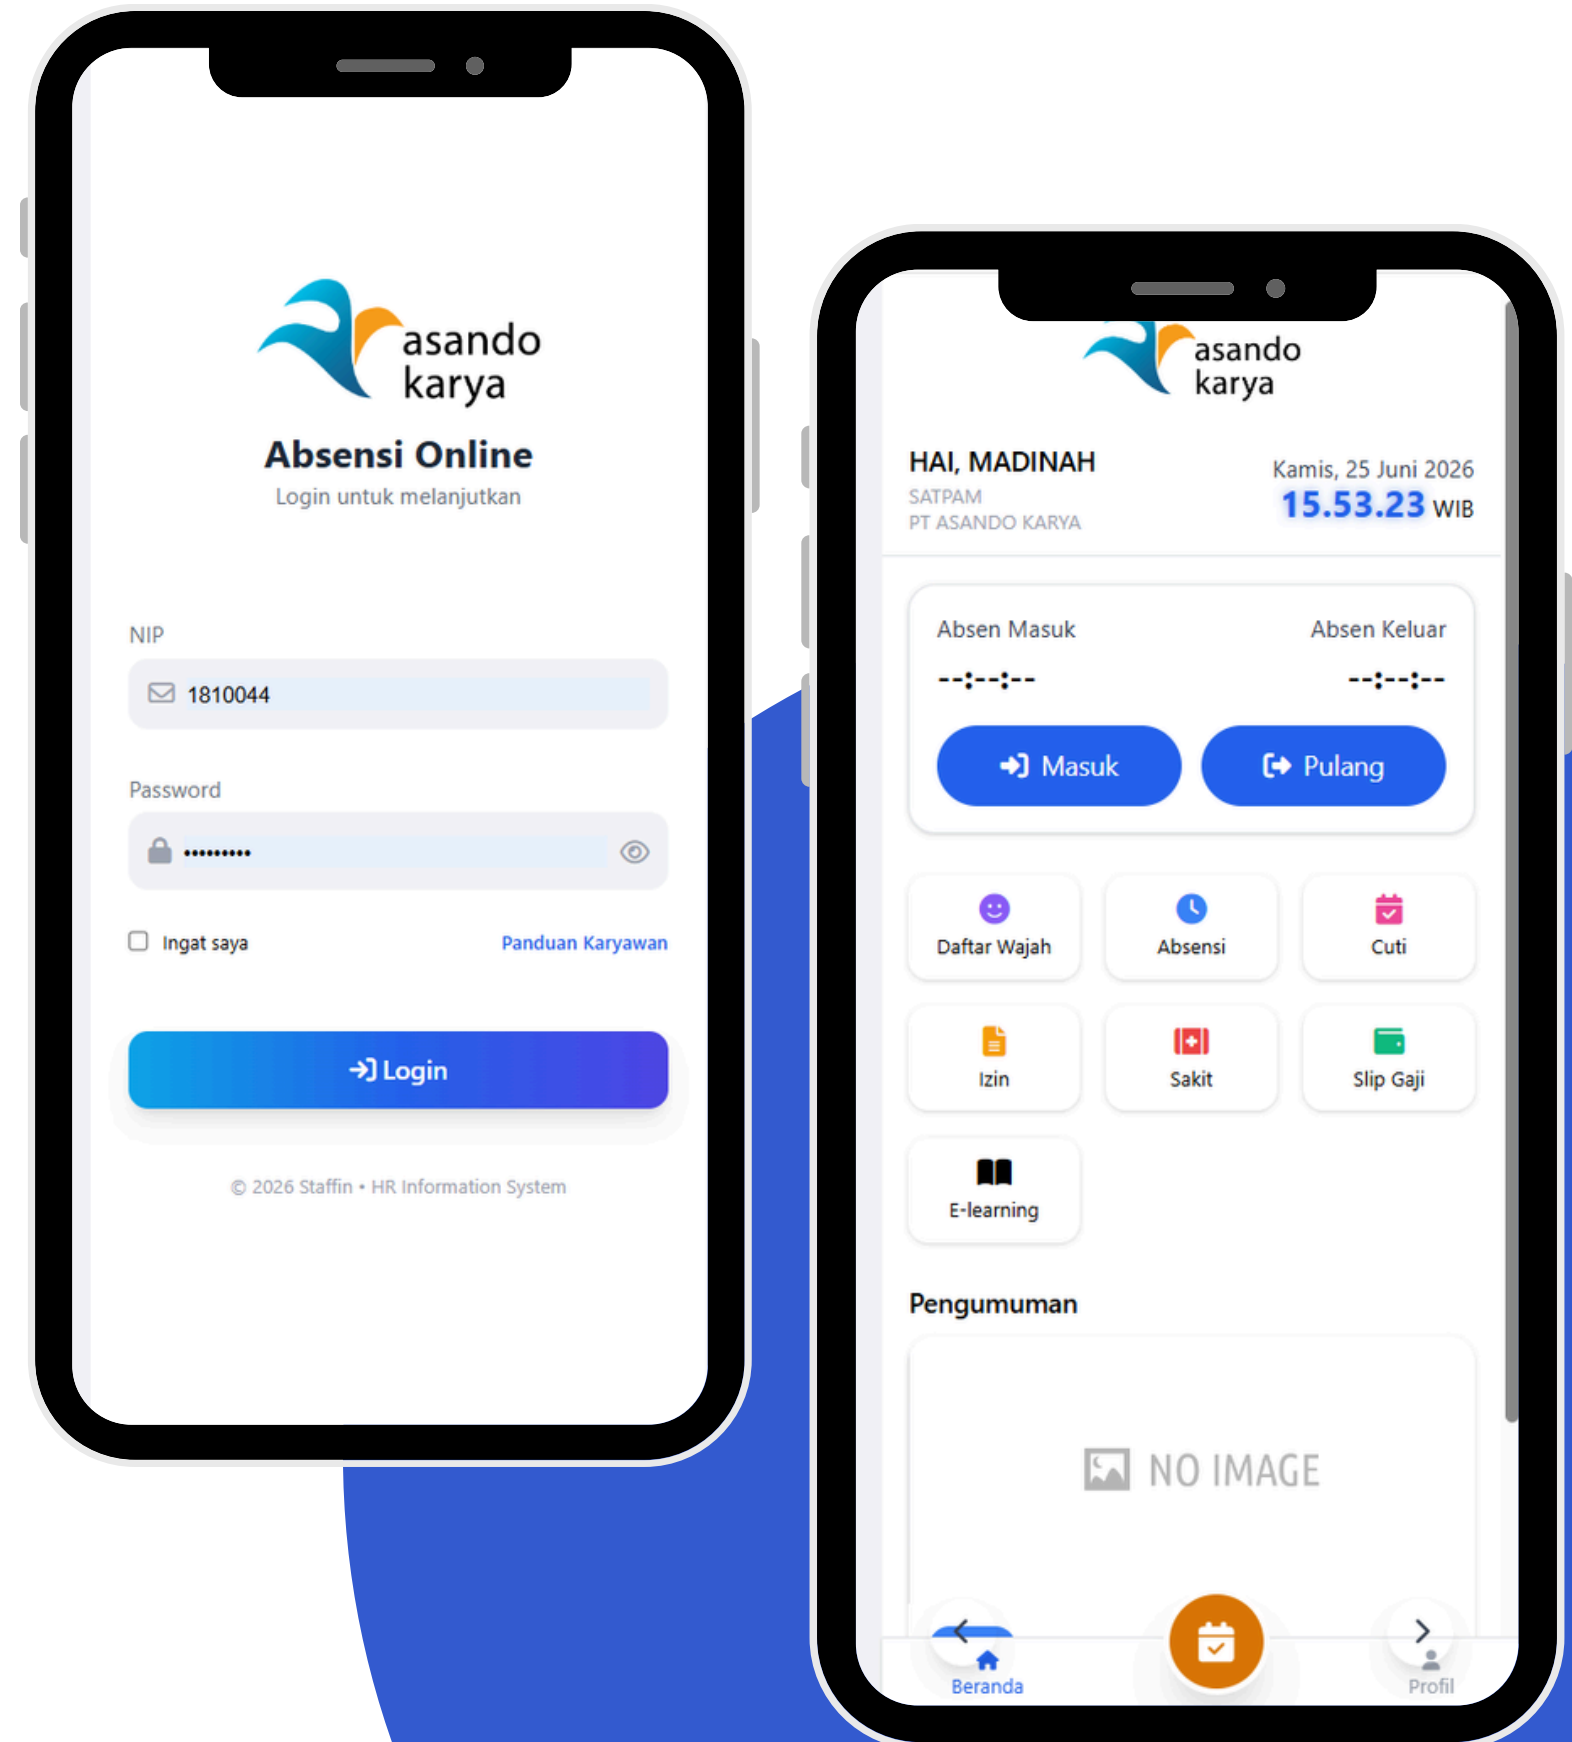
asando karya

Absensi Online

Login untuk melanjutkan

NIP

1810044

Password

•••••••••

Ingat saya

Panduan Karyawan

Login

© 2026 Staffin • HR Information System

asando karya

HAI, MADINAH

SATPAM

PT ASANDO KARYA

Kamis, 25 Juni 2026

15.53.23 WIB

Absen Masuk

--:--:--

Absen Keluar

--:--:--

Masuk

Pulang

Daftar Wajah

Absensi

Cuti

Izin

Sakit

Slip Gaji

E-learning

Pengumuman

NO IMAGE

Beranda

Profil